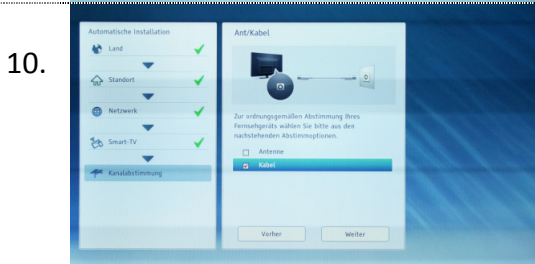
10.

Automatische Installation

Land

Standort

Netzwerk

Smart-TV

Kanalabstimmung

Ant/Kabel

Zur ordnungsgemäßen Abstimmung Ihres Fernsehgeräts wählen Sie bitte aus den nachstehenden Abstimmoptionen.

Antenne

Kabel

Vorher

Weiter